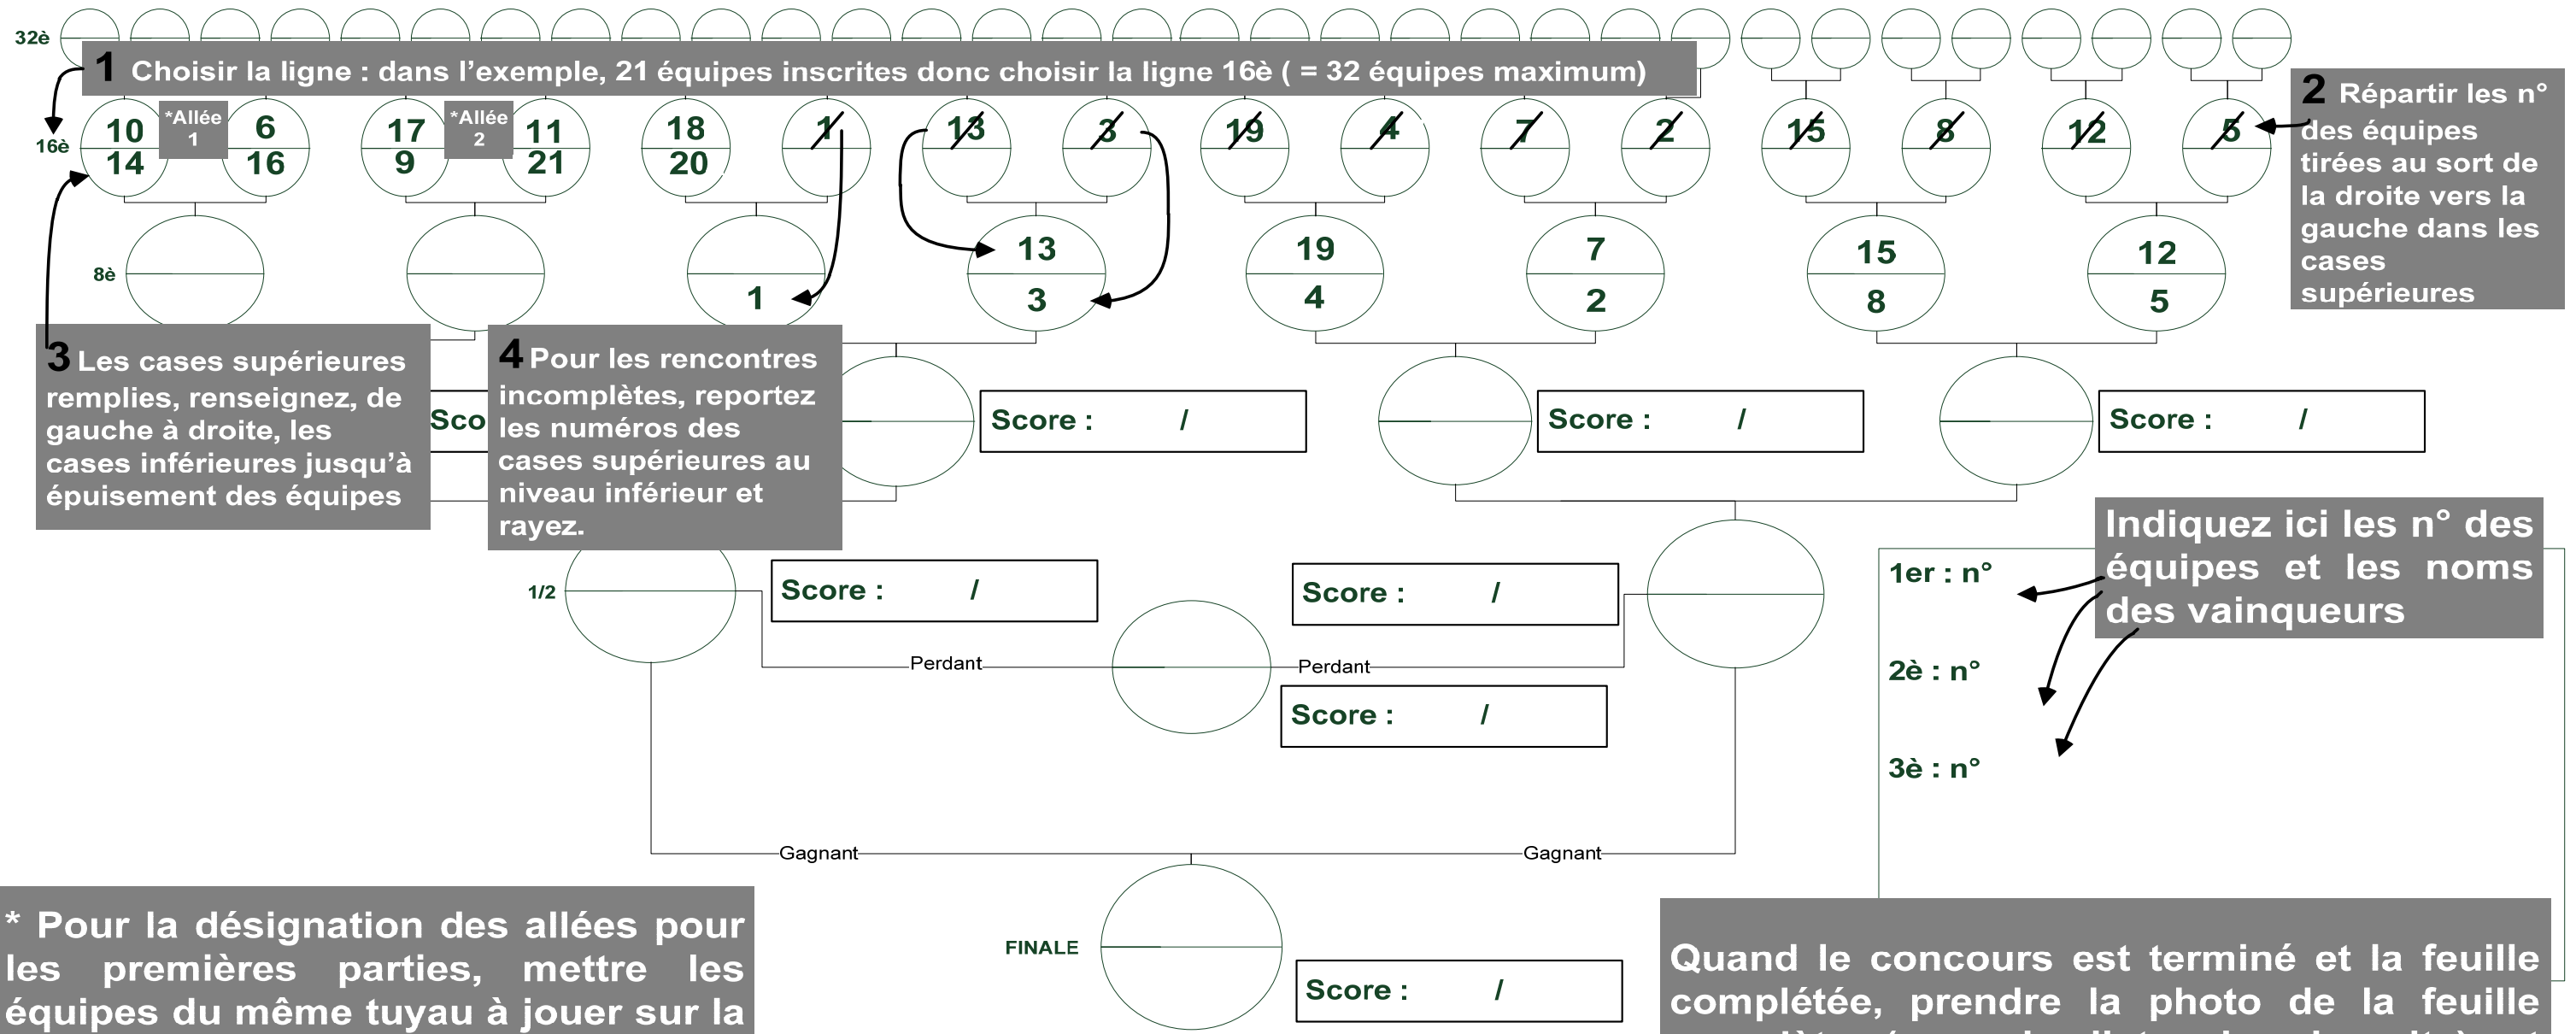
32è

1 Choisir la ligne : dans l'exemple, 21 équipes inscrites donc choisir la ligne 16è ( = 32 équipes maximum)

16è

10
14

*Allée
1

6
16

17
9

*Allée
2

11
21

18
20

1

13

3

19

4

7

2

15

8

12

5

2 Répartir les n° des équipes tirées au sort de la droite vers la gauche dans les cases supérieures

8è

1

13
3

19
4

7
2

15
8

12
5

3 Les cases supérieures remplies, renseignez, de gauche à droite, les cases inférieures jusqu'à épuisement des équipes

Sco

4 Pour les rencontres incomplètes, reportez les numéros des cases supérieures au niveau inférieur et rayez.

Score : /

Score : /

Score : /

Indiquez ici les n° des équipes et les noms des vainqueurs

1/2

Score : /

Score : /

1er : n°

Perdant

Perdant

Score : /

2è : n°

3è : n°

Gagnant

Gagnant

* Pour la désignation des allées pour les premières parties, mettre les équipes du même tuyau à jouer sur la

FINALE

Score : /

Quand le concours est terminé et la feuille complétée, prendre la photo de la feuille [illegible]